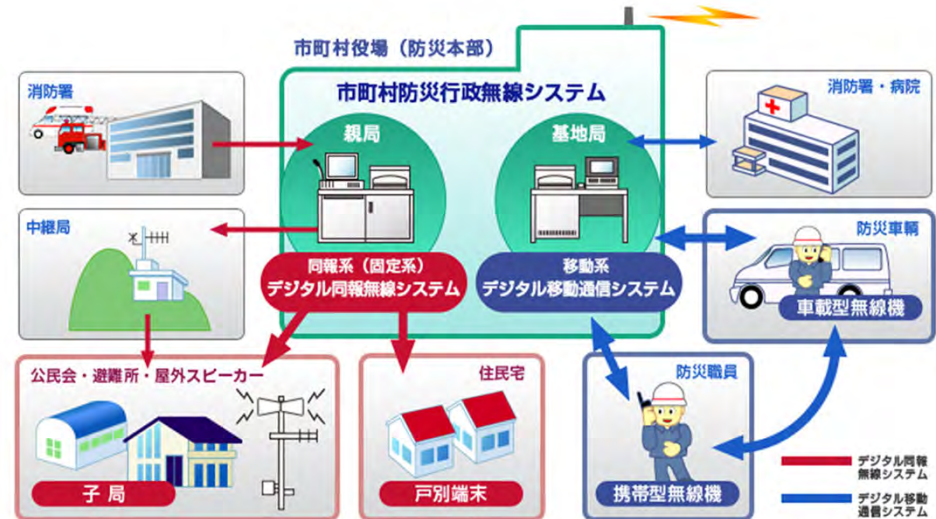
市町村役場（防災本部）

市町村防災行政無線システム

消防署

親局

基地局

消防署・病院

中継局

同報系（固定系）
デジタル同報無線システム

移動系
デジタル移動通信システム

防災車輌

車載型無線機

公民会・避難所・屋外スピーカー

住民宅

防災職員

子局

戸別端末

携帯型無線機

デジタル同報無線システム

デジタル移動通信システム